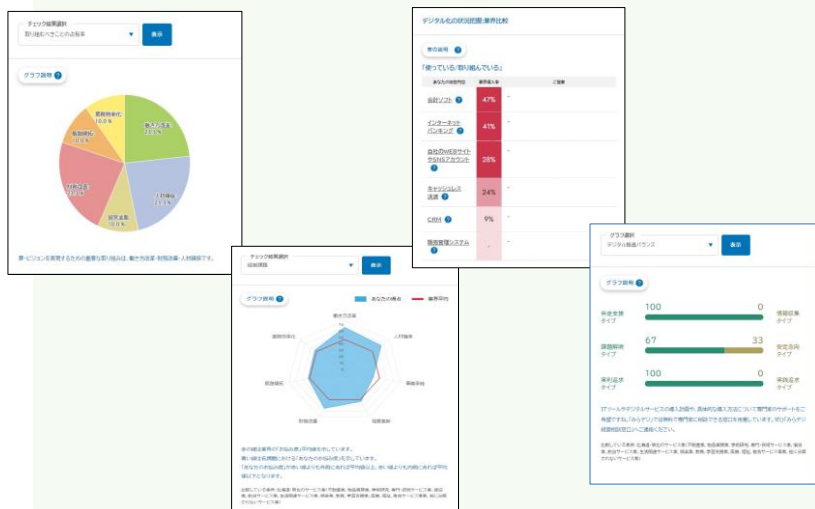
チェック結果選択
取り組むべきことの分析
表示

グラフ説明 ?

働き方改善
業務効率化
販路開拓
財務改善
人材確保
経営改善

夢・ビジョンを実現するための重要な取り組みは、働き方改善・財務改善・人材確保です。

チェック結果選択
現状課題
表示

グラフ説明 ?
あなたの得点
業界平均

働き方改善
人材確保
業務効率
経営改善
財務改善
販路開拓
顧客開拓

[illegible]

デジタル化の状況把握：業界比較

表の説明 ?

「使っている/取り組んでいる」

あなたの状況内容
業界導入率
ご意見

| あなたの状況内容 | 業界導入率 | ご意見 |
|---|---|---|
| 会計ソフト ? | 47% | - |
| インターネットバンキング ? | 41% | - |
| 自社のWEBサイトやSNSアカウント ? | 28% | - |
| キャッシュレス決済 ? | 24% | - |
| CRM ? | 9% | - |
| 販売管理システム ? | - | - |

グラフ選択
デジタル推進バランス
表示

グラフ説明 ?

手使充実タイプ 100 0 情報収集タイプ
課題解決タイプ 67 33 安定志向タイプ
革新追求タイプ 100 0 保守追求タイプ

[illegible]